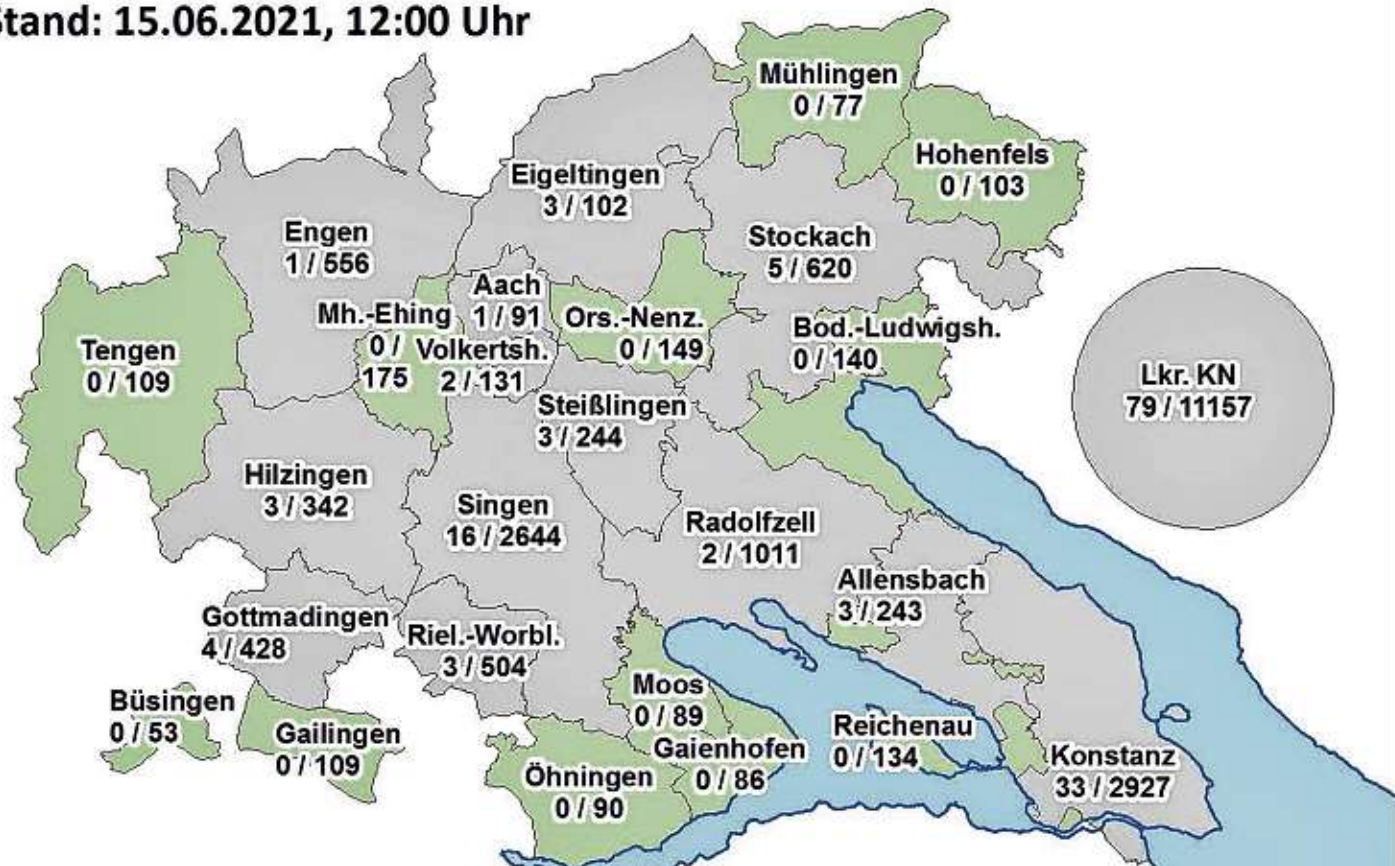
Stand: 15.06.2021, 12:00 Uhr

Mühlingen
0 / 77

Hohenfels
0 / 103

Eigeltingen
3 / 102

Stockach
5 / 620

Engen
1 / 556

Aach
1 / 91

Mh.-Ehing
0 / 175

Volkertsh.
2 / 131

Ors.-Nenz.
0 / 149

Bod.-Ludwigsh.
0 / 140

Lkr. KN
79 / 11157

Tengen
0 / 109

Steißlingen
3 / 244

Hilzingen
3 / 342

Singen
16 / 2644

Radolfzell
2 / 1011

Allensbach
3 / 243

Gottmadingen
4 / 428

Riel.-Worbl.
3 / 504

Moos
0 / 89

Büsingen
0 / 53

Gailingen
0 / 109

Gaienhofen
0 / 86

Reichenau
0 / 134

Konstanz
33 / 2927

Öhningen
0 / 90